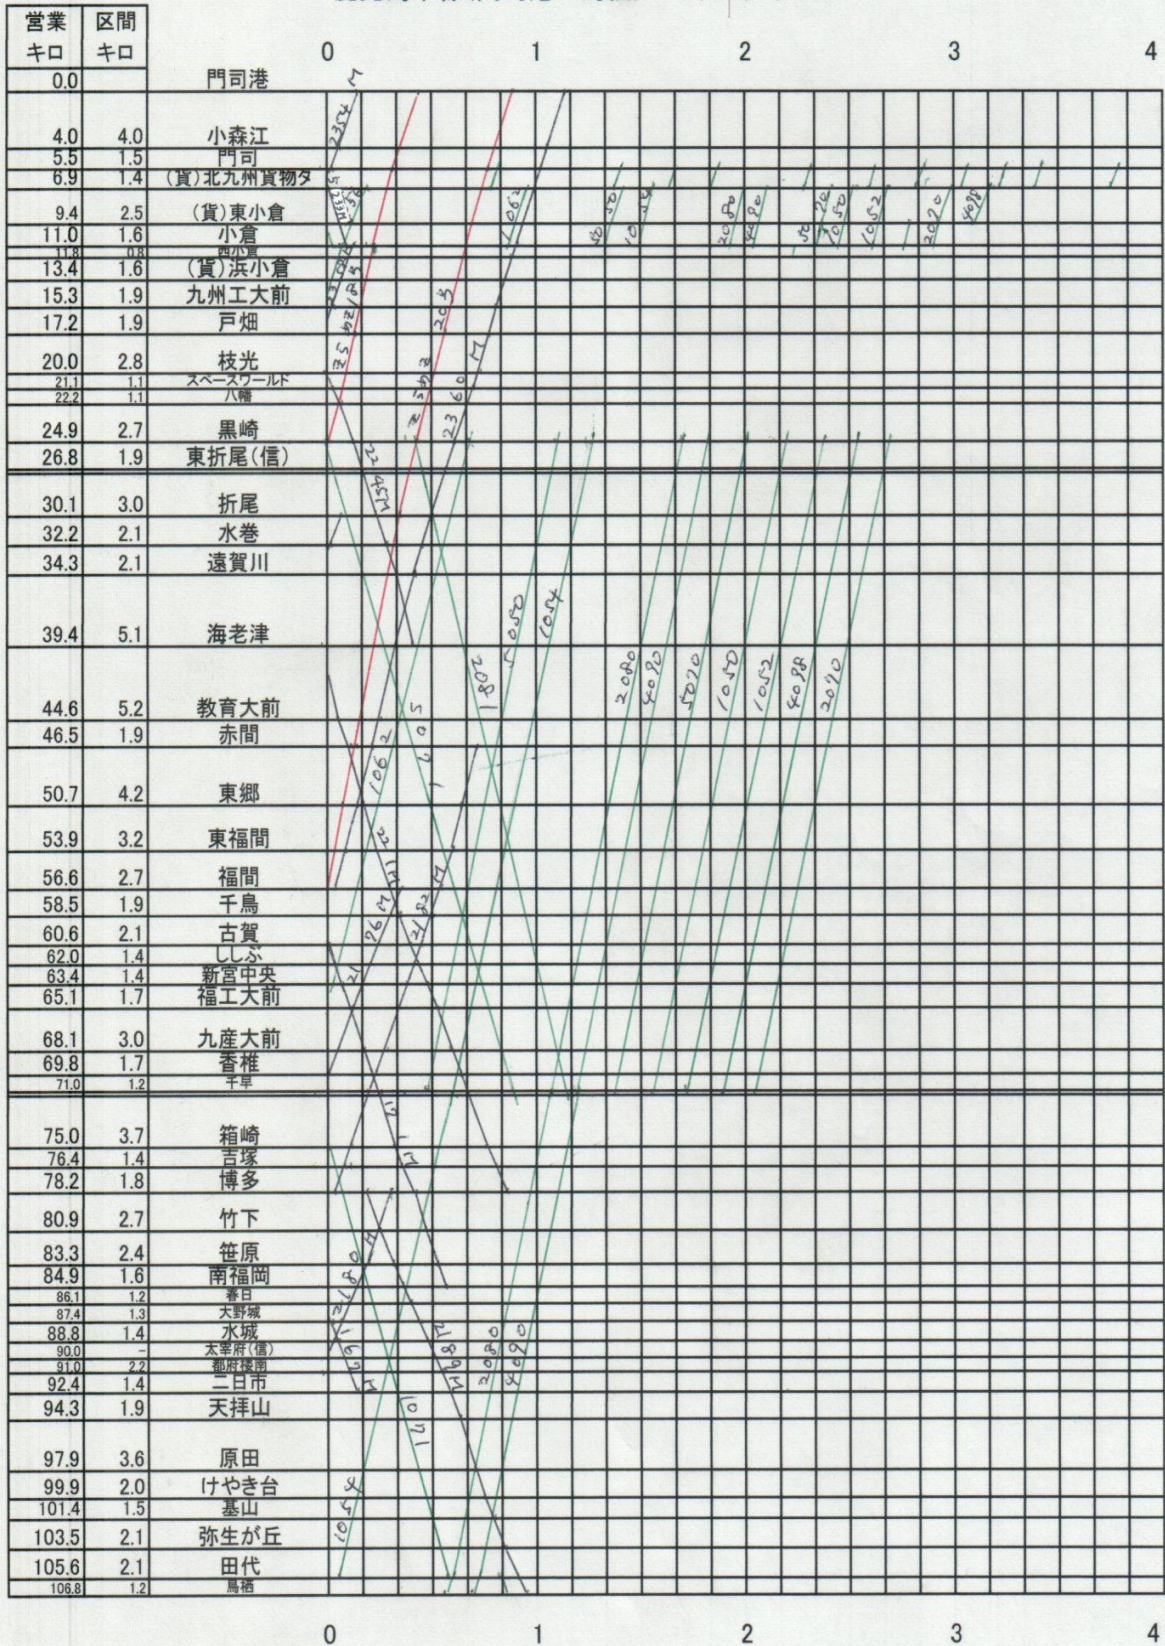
| 営業キロ | 区間キロ | |
|---|---|---|
| 0.0 | | 門司港 |
| 4.0 | 4.0 | 小森江 |
| 5.5 | 1.5 | 門司 |
| 6.9 | 1.4 | (貨)北九州貨物タ |
| 9.4 | 2.5 | (貨)東小倉 |
| 11.0 | 1.6 | 小倉 |
| 11.8 | 0.8 | 西小倉 |
| 13.4 | 1.6 | (貨)浜小倉 |
| 15.3 | 1.9 | 九州工大前 |
| 17.2 | 1.9 | 戸畑 |
| 20.0 | 2.8 | 枝光 |
| 21.1 | 1.1 | スペースワールド |
| 22.2 | 1.1 | 八幡 |
| 24.9 | 2.7 | 黒崎 |
| 26.8 | 1.9 | 東折尾(信) |
| 30.1 | 3.0 | 折尾 |
| 32.2 | 2.1 | 水巻 |
| 34.3 | 2.1 | 遠賀川 |
| 39.4 | 5.1 | 海老津 |
| 44.6 | 5.2 | 教育大前 |
| 46.5 | 1.9 | 赤間 |
| 50.7 | 4.2 | 東郷 |
| 53.9 | 3.2 | 東福間 |
| 56.6 | 2.7 | 福間 |
| 58.5 | 1.9 | 千鳥 |
| 60.6 | 2.1 | 古賀 |
| 62.0 | 1.4 | ししぶ |
| 63.4 | 1.4 | 新宮中央 |
| 65.1 | 1.7 | 福工大前 |
| 68.1 | 3.0 | 九産大前 |
| 69.8 | 1.7 | 香椎 |
| 71.0 | 1.2 | 千早 |
| 75.0 | 3.7 | 箱崎 |
| 76.4 | 1.4 | 吉塚 |
| 78.2 | 1.8 | 博多 |
| 80.9 | 2.7 | 竹下 |
| 83.3 | 2.4 | 笹原 |
| 84.9 | 1.6 | 南福岡 |
| 86.1 | 1.2 | 春日 |
| 87.4 | 1.3 | 大野城 |
| 88.8 | 1.4 | 水城 |
| 90.0 | – | 太宰府(信) |
| 91.0 | 2.2 | 都府楼南 |
| 92.4 | 1.4 | 二日市 |
| 94.3 | 1.9 | 天拝山 |
| 97.9 | 3.6 | 原田 |
| 99.9 | 2.0 | けやき台 |
| 101.4 | 1.5 | 基山 |
| 103.5 | 2.1 | 弥生が丘 |
| 105.6 | 2.1 | 田代 |
| 106.8 | 1.2 | 鳥栖 |

0 1 2 3 4

2354M 1062 5050 1054 2080 4090 5052 1050 1052 2070 4098 203 2362 2360M 1802 5050 1054 2080 4090 5020 1050 1052 4098 2070 1062 1605 21 2171M 2163M 1961M 2180M 1961 4891M 2080 4090 1401 1054

0 1 2 3 4